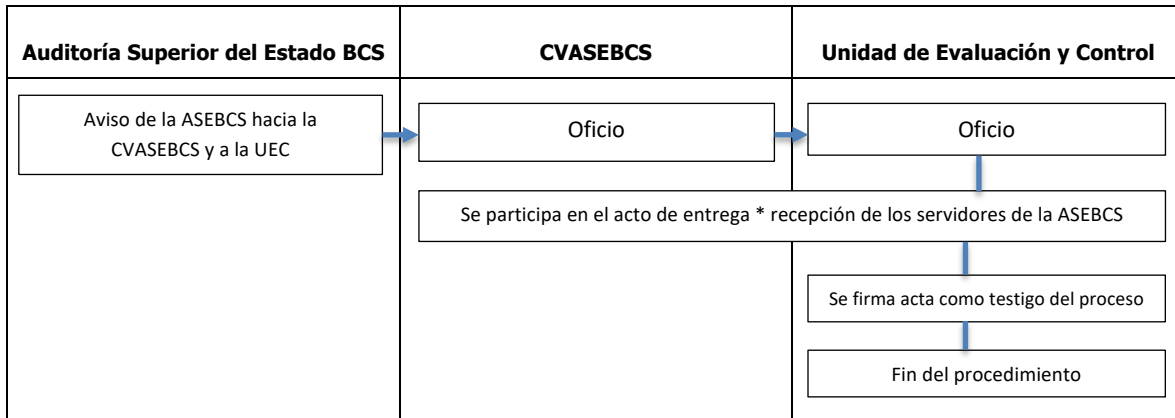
| Auditoría Superior del Estado BCS | CVASEBCS | Unidad de Evaluación y Control |
|---|---|---|

Aviso de la ASEBCS hacia la CVASEBCS y a la UEC

Oficio

Oficio

Se participa en el acto de entrega * recepción de los servidores de la ASEBCS

Se firma acta como testigo del proceso

Fin del procedimiento